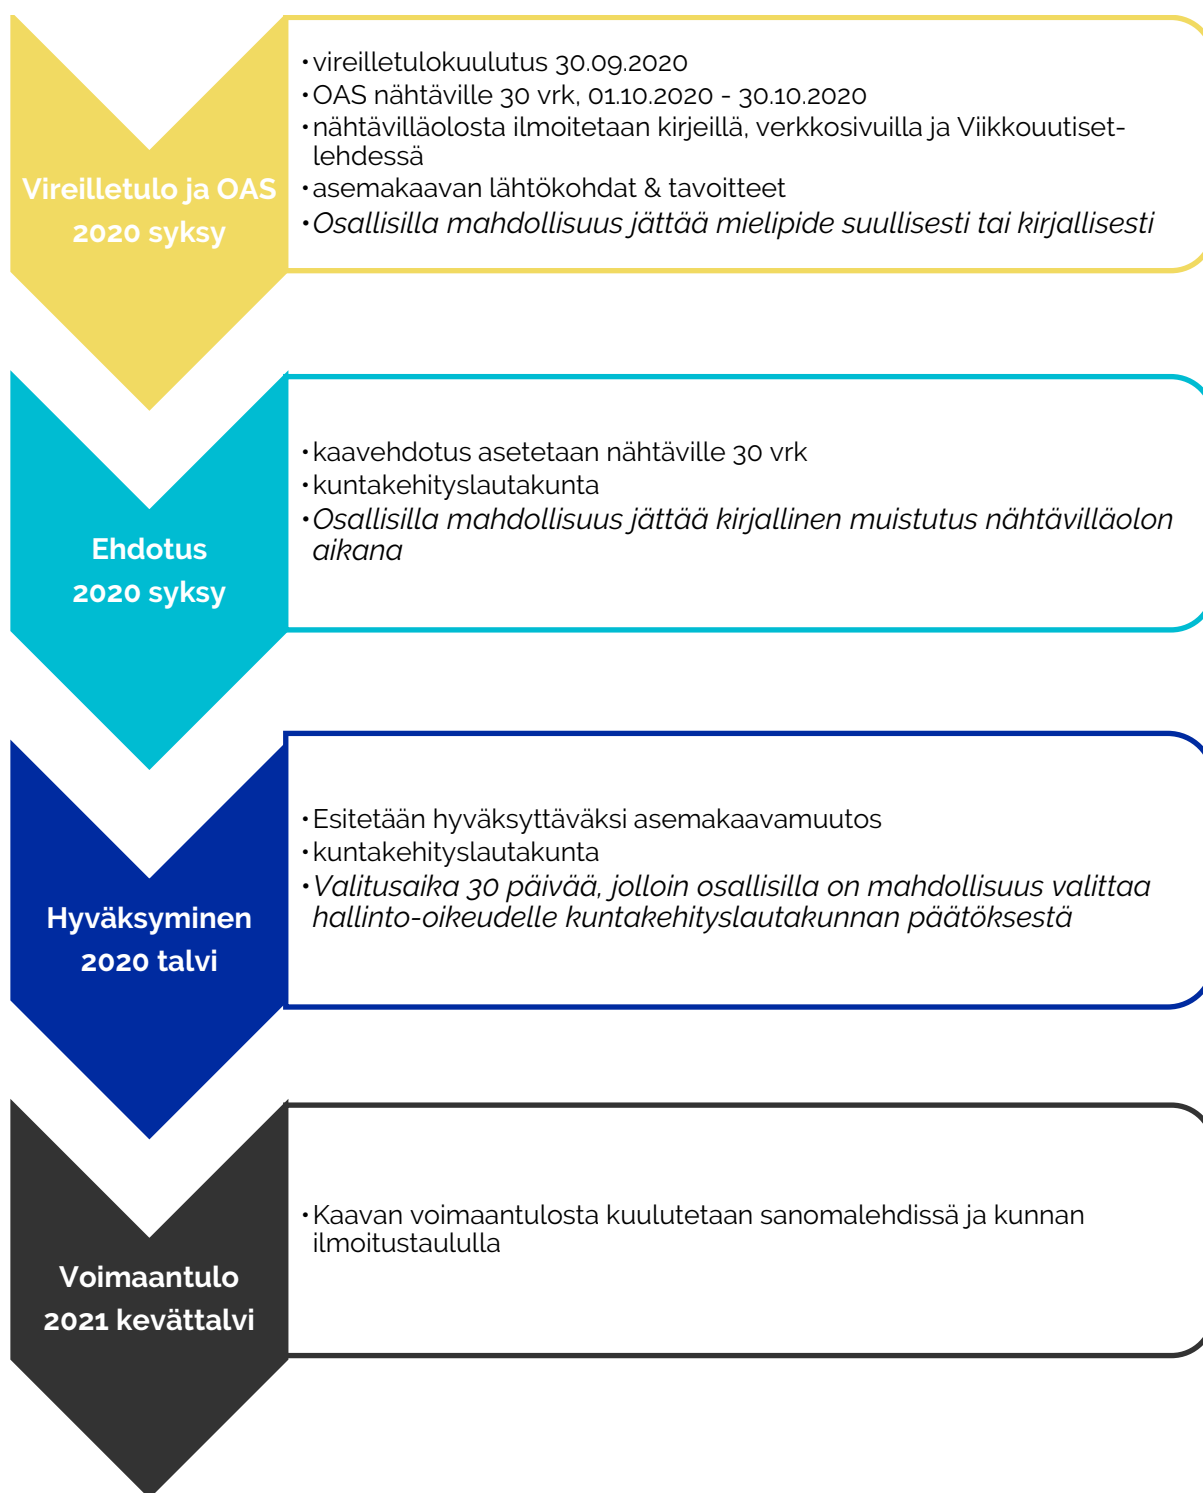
Vireilletulo ja OAS
2020 syksy

• vireilletulokuulutus 30.09.2020
• OAS nähtäville 30 vrk, 01.10.2020 - 30.10.2020
• nähtävilläolosta ilmoitetaan kirjeillä, verkkosivuilla ja Viikkouutiset-lehdessä
• asemakaavan lähtökohdat & tavoitteet
• *Osallisilla mahdollisuus jättää mielipide suullisesti tai kirjallisesti*

Ehdotus
2020 syksy

• kaavehdotus asetetaan nähtäville 30 vrk
• kuntakehityslautakunta
• *Osallisilla mahdollisuus jättää kirjallinen muistutus nähtävilläolon aikana*

Hyväksyminen
2020 talvi

• Esitetään hyväksyttäväksi asemakaavamuutos
• kuntakehityslautakunta
• *Valitusaika 30 päivää, jolloin osallisilla on mahdollisuus valittaa hallinto-oikeudelle kuntakehityslautakunnan päätöksestä*

Voimaantulo
2021 kevättalvi

• Kaavan voimaantulosta kuulutetaan sanomalehdissä ja kunnan ilmoitustaululla